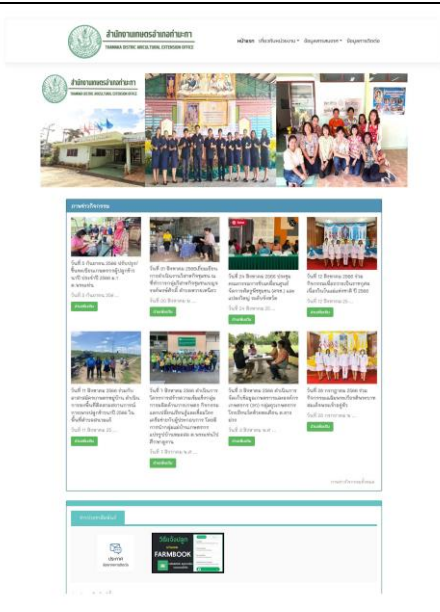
สำนักงานเกษตรอำเภอท่ามะกา
THAMAKA DISTRIC AGRICULTURAL EXTENSION OFFICE

หน้าแรก
เกี่ยวกับหน่วยงาน
ข้อมูลการเกษตร
ข้อมูลการติดต่อ

สำนักงานเกษตรอำเภอท่ามะกา
THAMAKA DISTRIC AGRICULTURAL EXTENSION OFFICE

ภาพกิจกรรม

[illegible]
อ่านเพิ่มเติม

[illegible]
อ่านเพิ่มเติม

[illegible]
อ่านเพิ่มเติม

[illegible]
อ่านเพิ่มเติม

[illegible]
อ่านเพิ่มเติม

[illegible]
อ่านเพิ่มเติม

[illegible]
อ่านเพิ่มเติม

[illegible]
อ่านเพิ่มเติม

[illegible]

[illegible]

วิธีเริ่มสมุด
FARMBOOK